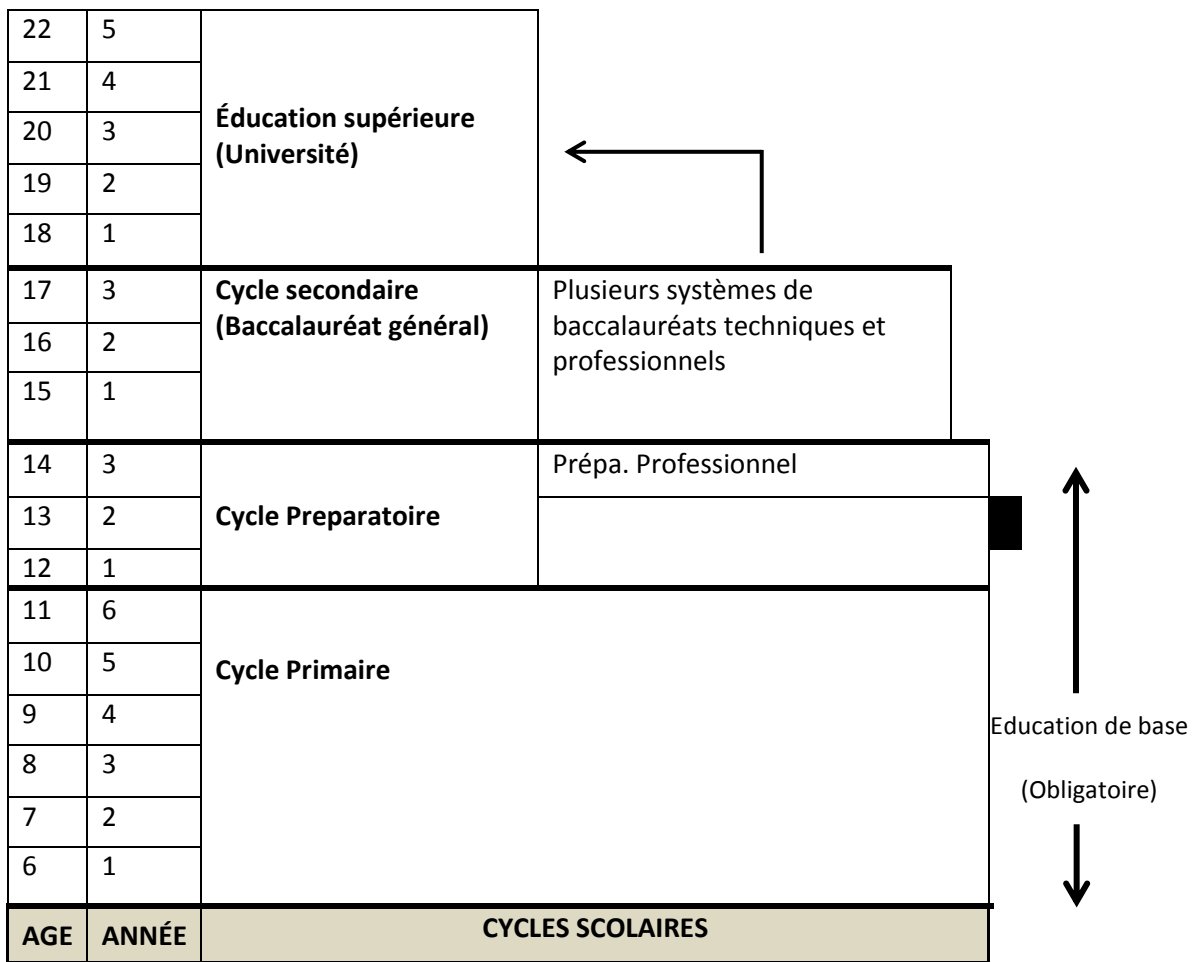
| 22 | 5 | **Éducation supérieure (Université)** | |
|---|---|---|---|
| 21 | 4 | | |
| 20 | 3 | | |
| 19 | 2 | | |
| 18 | 1 | | |
| 17 | 3 | **Cycle secondaire (Baccalauréat général)** | Plusieurs systèmes de baccalauréats techniques et professionnels |
| 16 | 2 | | |
| 15 | 1 | | |
| 14 | 3 | **Cycle Preparatoire** | Prépa. Professionnel |
| 13 | 2 | | |
| 12 | 1 | | |
| 11 | 6 | **Cycle Primaire** | |
| 10 | 5 | | |
| 9 | 4 | | |
| 8 | 3 | | |
| 7 | 2 | | |
| 6 | 1 | | |
| **AGE** | **ANNÉE** | **CYCLES SCOLAIRES** | |

Education de base

(Obligatoire)